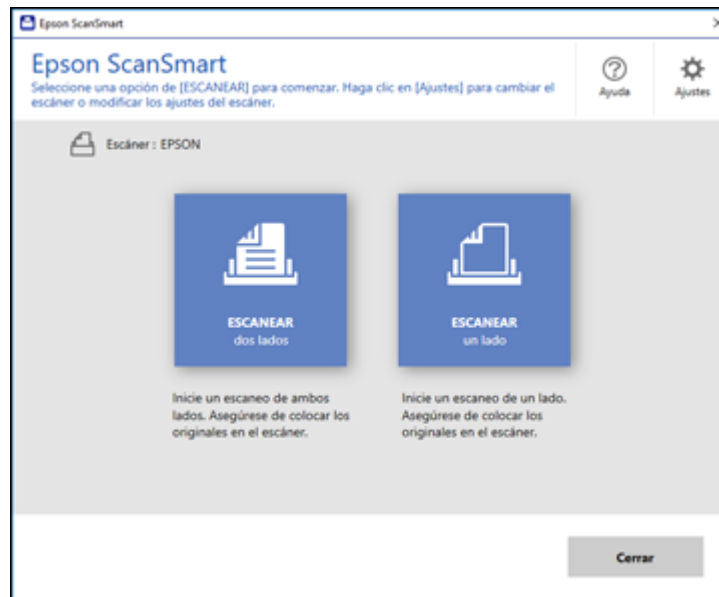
Epson ScanSmart

Epson ScanSmart
Seleccione una opción de [ESCANEAR] para comenzar. Haga clic en [Ajustes] para cambiar el escáner o modificar los ajustes del escáner.

Ayuda
Ajustes

Escáner : EPSON

ESCANEAR
dos lados

ESCANEAR
un lado

Inicie un escaneo de ambos lados. Asegúrese de colocar los originales en el escáner.

Inicie un escaneo de un lado. Asegúrese de colocar los originales en el escáner.

Cerrar